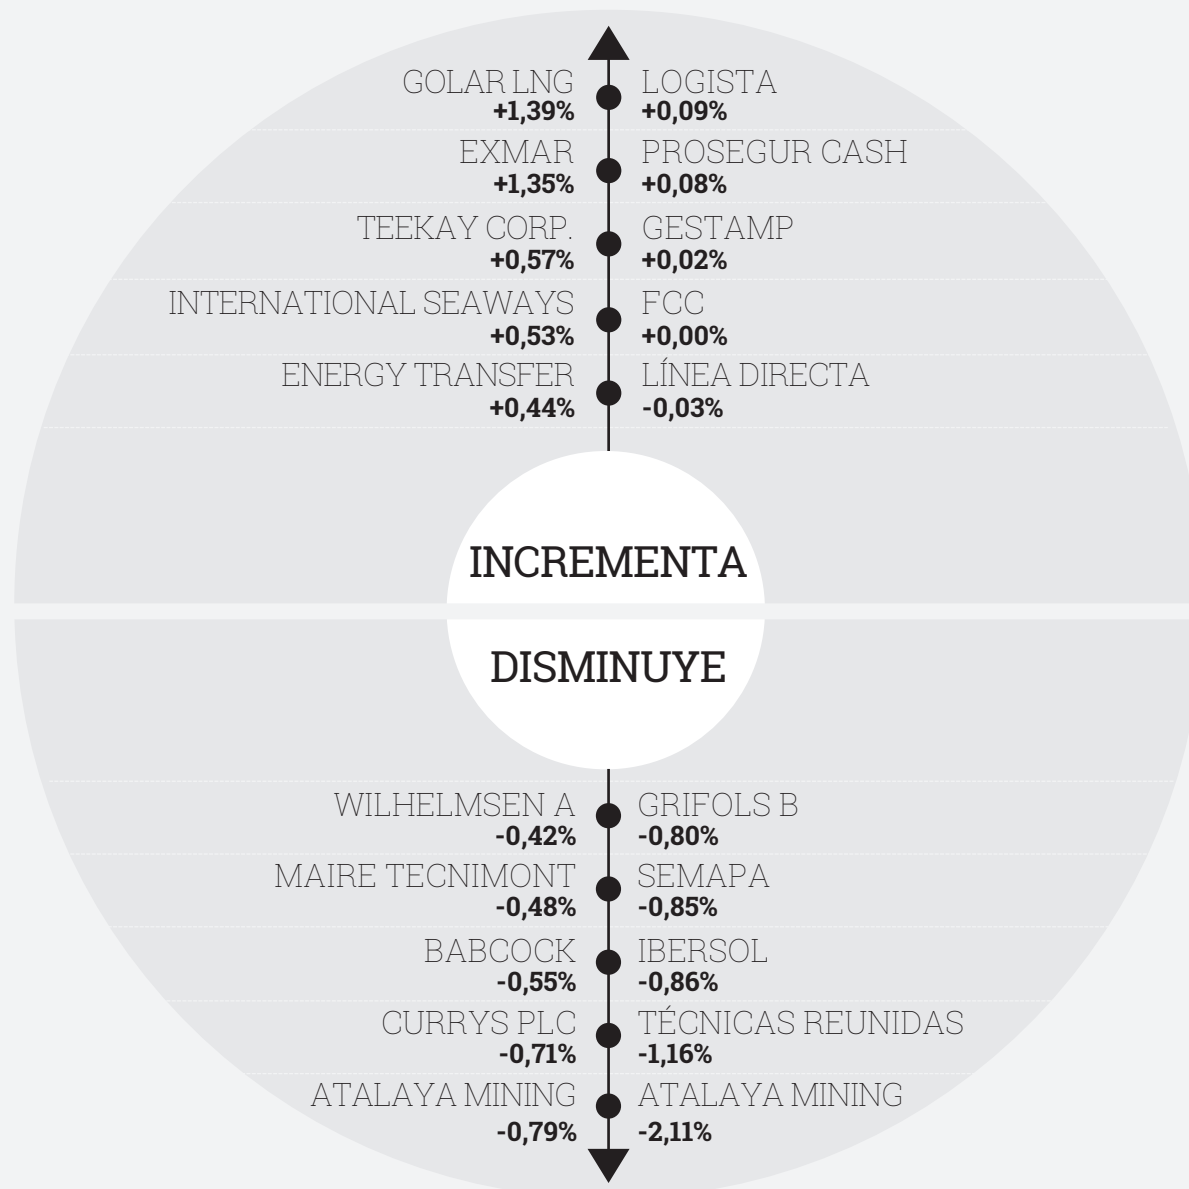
GOLAR LNG
+1,39%

LOGISTA
+0,09%

EXMAR
+1,35%

PROSEGUR CASH
+0,08%

TEEKAY CORP.
+0,57%

GESTAMP
+0,02%

INTERNATIONAL SEAWAYS
+0,53%

FCC
+0,00%

ENERGY TRANSFER
+0,44%

LÍNEA DIRECTA
-0,03%

INCREMENTA

DISMINUYE

WILHELMSEN A
-0,42%

GRIFOLS B
-0,80%

MAIRE TECNIMONT
-0,48%

SEMAPA
-0,85%

BABCOCK
-0,55%

IBERSOL
-0,86%

CURRYS PLC
-0,71%

TÉCNICAS REUNIDAS
-1,16%

ATALAYA MINING
-0,79%

ATALAYA MINING
-2,11%